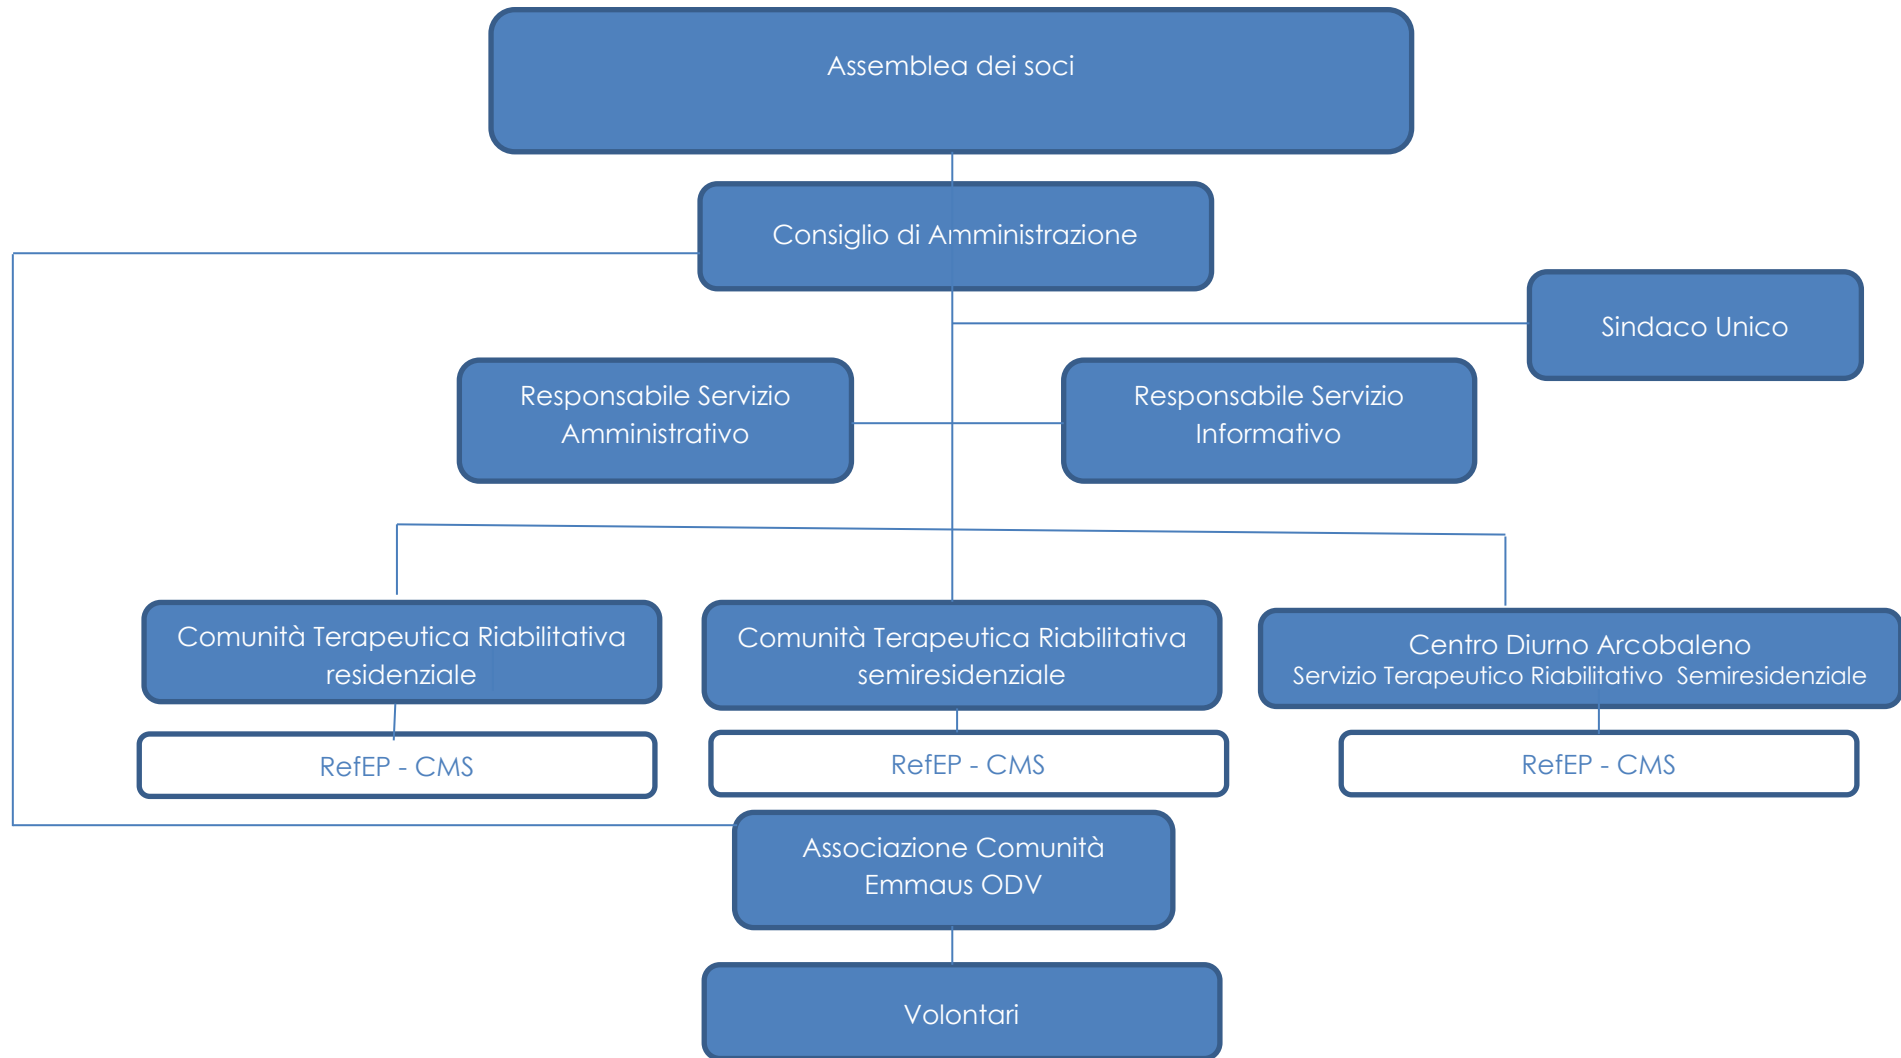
Assemblea dei soci

Consiglio di Amministrazione

Sindaco Unico

Responsabile Servizio Amministrativo

Responsabile Servizio Informativo

Comunità Terapeutica Riabilitativa residenziale

Comunità Terapeutica Riabilitativa semiresidenziale

Centro Diurno Arcobaleno
Servizio Terapeutico Riabilitativo Semiresidenziale

RefEP - CMS

RefEP - CMS

RefEP - CMS

Associazione Comunità Emmaus ODV

Volontari